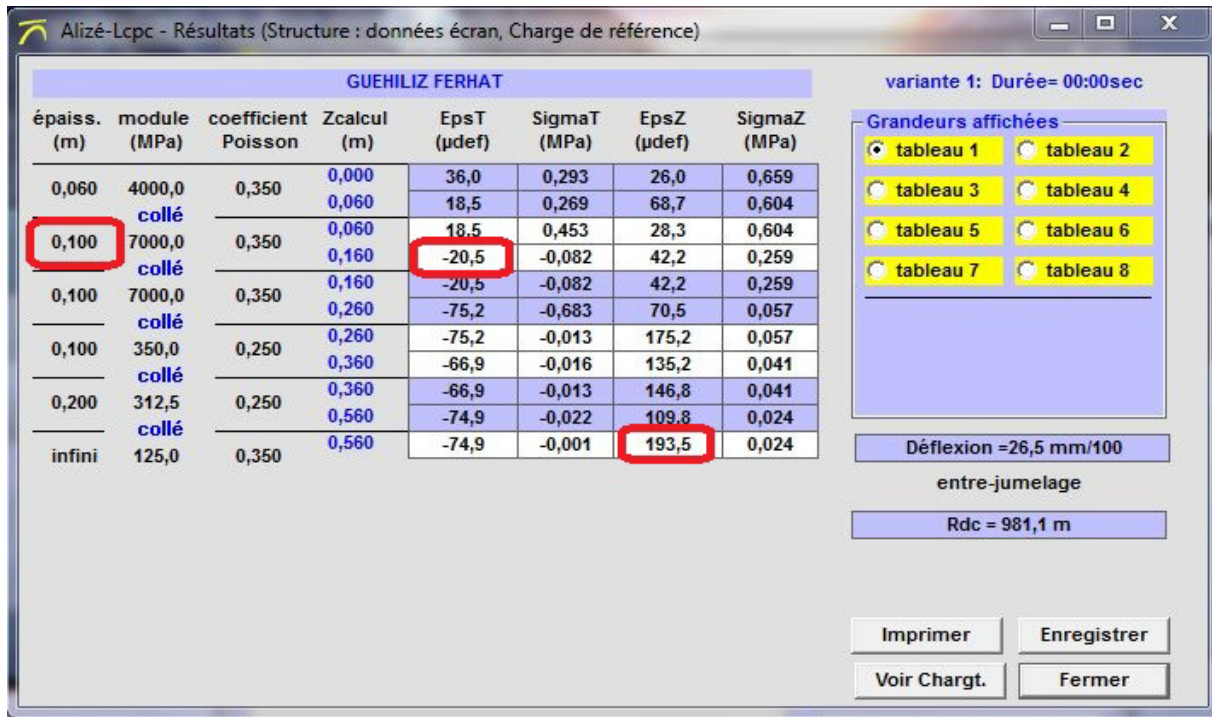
Alizé-Lcpc - Résultats (Structure : données écran, Charge de référence)

GUEHILIZ FERHAT

variante 1: Durée= 00:00sec

| épaiss. (m) | module (MPa) | coefficient Poisson | Zcalcul (m) | EpsT (µdef) | SigmaT (MPa) | EpsZ (µdef) | SigmaZ (MPa) |
|---|---|---|---|---|---|---|---|
| 0,060 | 4000,0 | 0,350 | 0,000 | 36,0 | 0,293 | 26,0 | 0,659 |
| | collé | | 0,060 | 18,5 | 0,269 | 68,7 | 0,604 |
| 0,100 | 7000,0 | 0,350 | 0,060 | 18,5 | 0,453 | 28,3 | 0,604 |
| | collé | | 0,160 | -20,5 | -0,082 | 42,2 | 0,259 |
| 0,100 | 7000,0 | 0,350 | 0,160 | -20,5 | -0,082 | 42,2 | 0,259 |
| | collé | | 0,260 | -75,2 | -0,683 | 70,5 | 0,057 |
| 0,100 | 350,0 | 0,250 | 0,260 | -75,2 | -0,013 | 175,2 | 0,057 |
| | collé | | 0,360 | -66,9 | -0,016 | 135,2 | 0,041 |
| 0,200 | 312,5 | 0,250 | 0,360 | -66,9 | -0,013 | 146,8 | 0,041 |
| | collé | | 0,560 | -74,9 | -0,022 | 109,8 | 0,024 |
| infini | 125,0 | 0,350 | 0,560 | -74,9 | -0,001 | 193,5 | 0,024 |

Grandeurs affichées
tableau 1
tableau 2
tableau 3
tableau 4
tableau 5
tableau 6
tableau 7
tableau 8

Déflexion =26,5 mm/100
entre-jumelage
Rdc = 981,1 m

Imprimer
Enregistrer
Voir Chargt.
Fermer